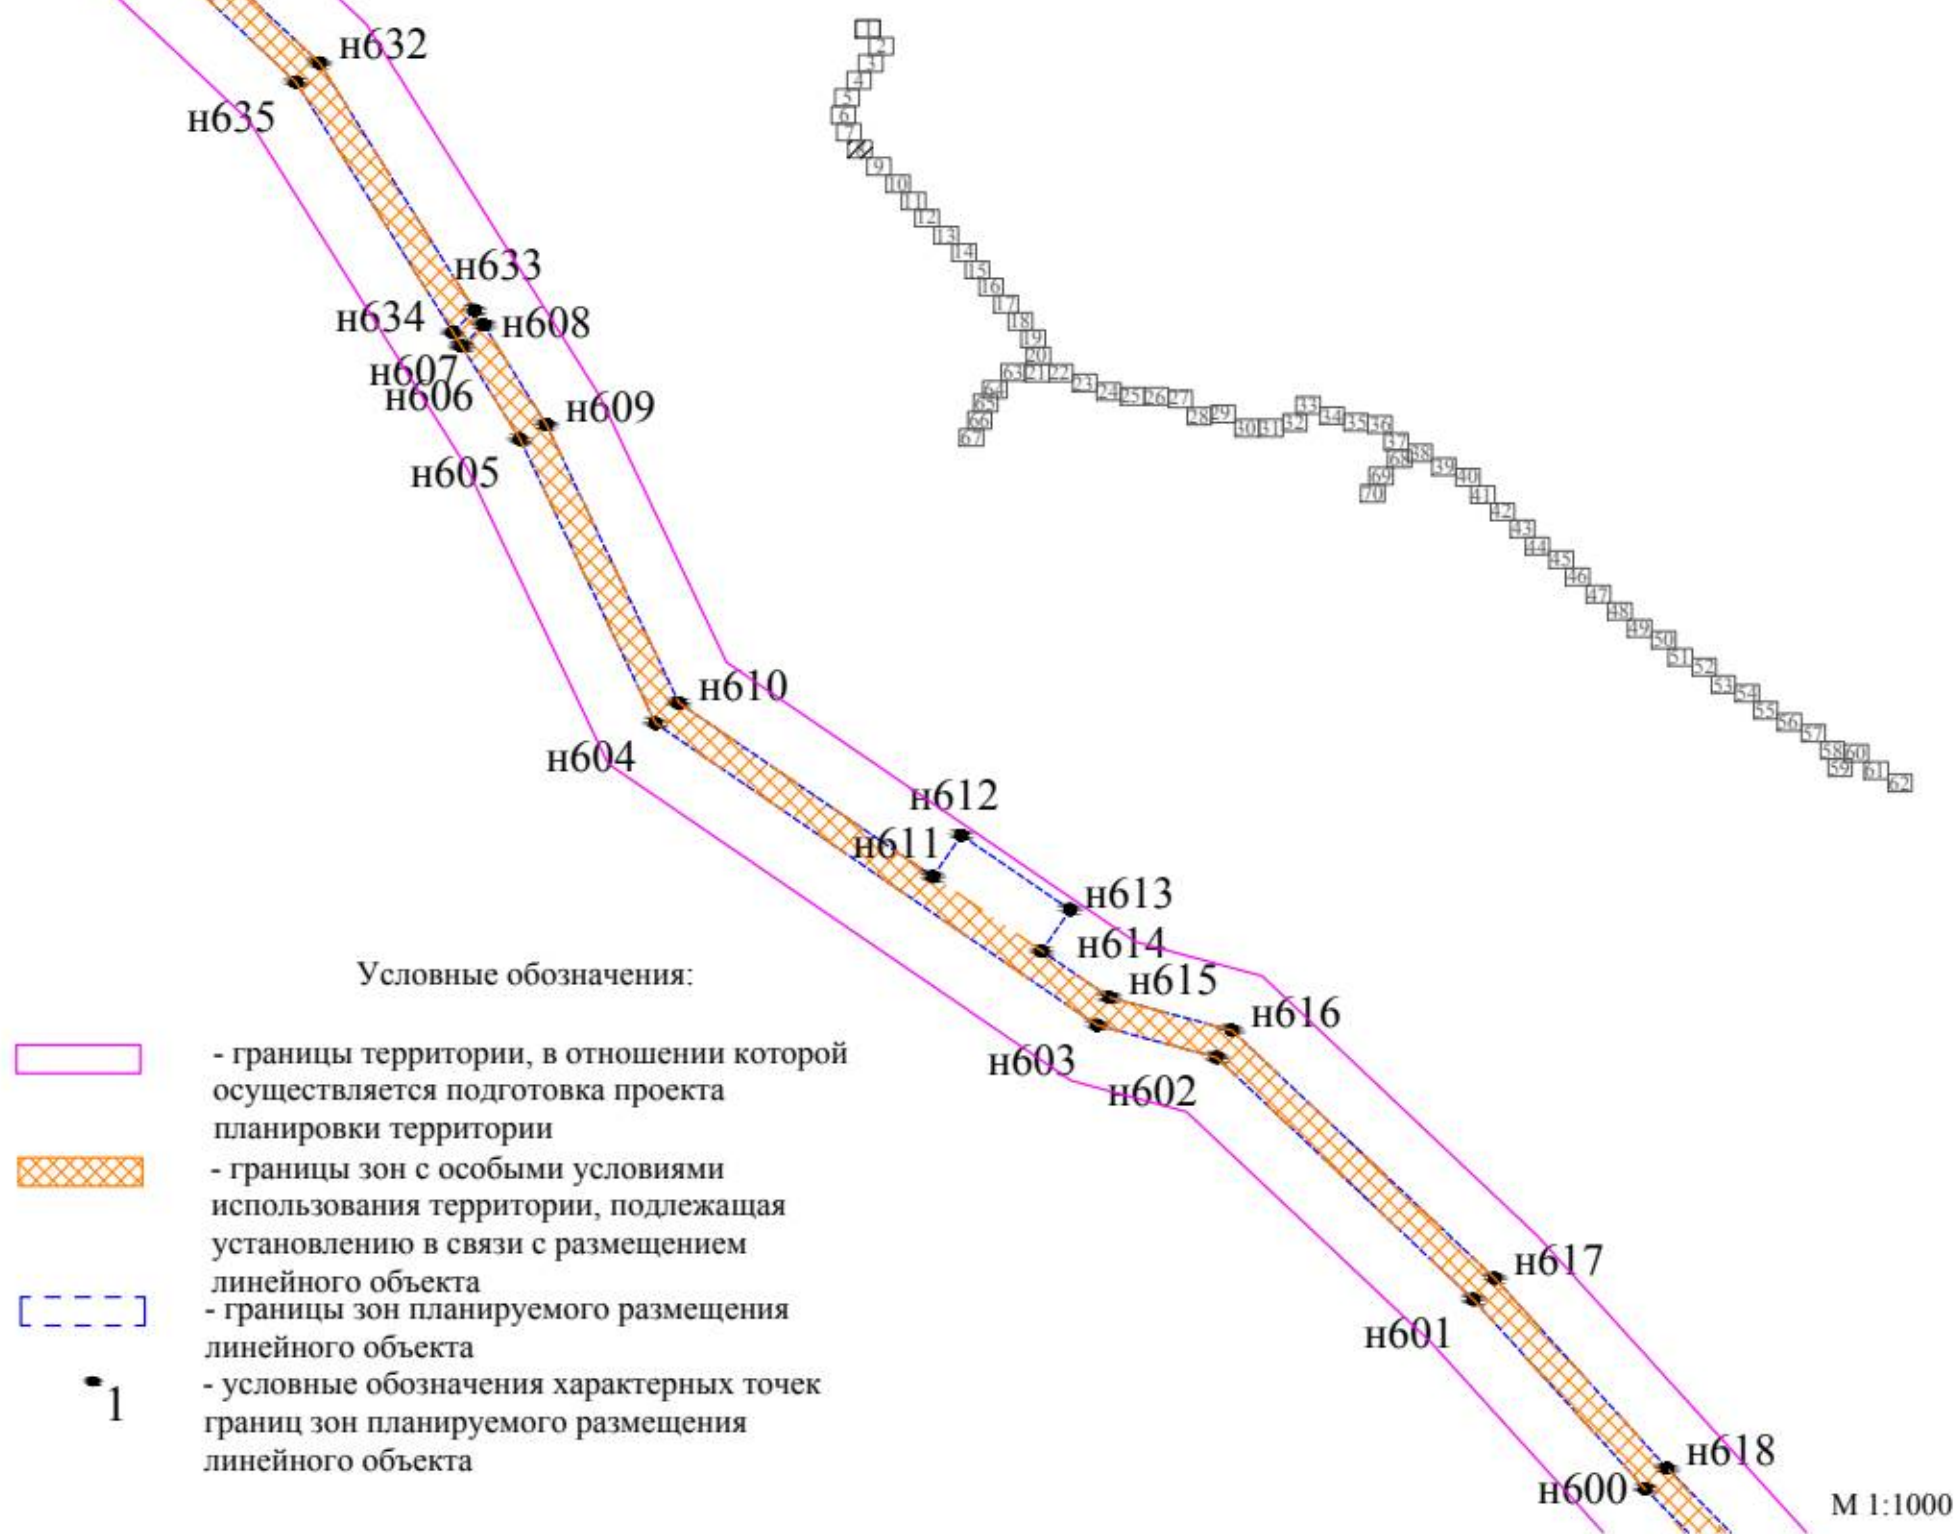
н632
н635
н633
н634
н608
н607
н606
н609
н605
н610
н604
н612
н611
н613
н614
н615
н616
н603
н602
н617
н601
н618
н600

1 2 3 4 5 6 7 8 9 10 11 12 13 14 15 16 17 18 19 20 21 22 23 24 25 26 27 28 29 30 31 32 33 34 35 36 37 38 39 40 41 42 43 44 45 46 47 48 49 50 51 52 53 54 55 56 57 58 59 60 61 62 63 64 65 66 67 68 69 70

Условные обозначения:

- границы территории, в отношении которой осуществляется подготовка проекта планировки территории

- границы зон с особыми условиями использования территории, подлежащая установлению в связи с размещением линейного объекта

- границы зон планируемого размещения линейного объекта

1 - условные обозначения характерных точек границ зон планируемого размещения линейного объекта

М 1:1000